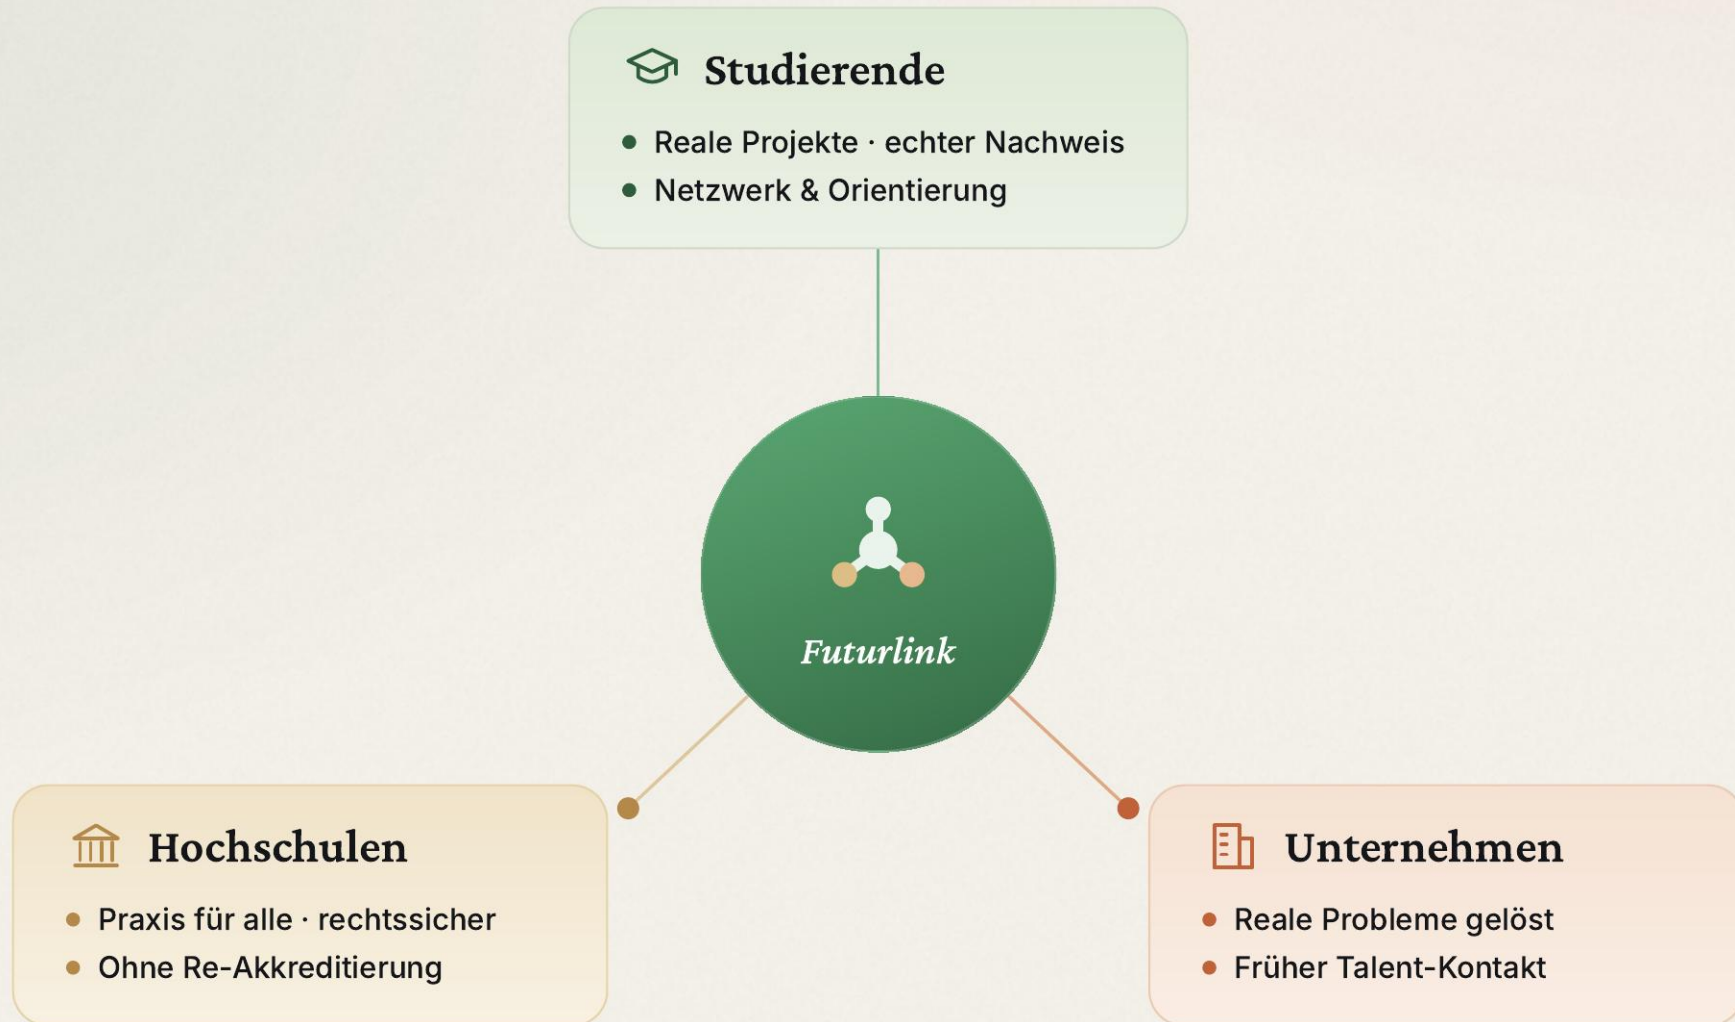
Studierende

- Reale Projekte · echter Nachweis
- Netzwerk & Orientierung

Futurlink

Hochschulen

- Praxis für alle · rechtssicher
- Ohne Re-Akkreditierung

Unternehmen

- Reale Probleme gelöst
- Früher Talent-Kontakt